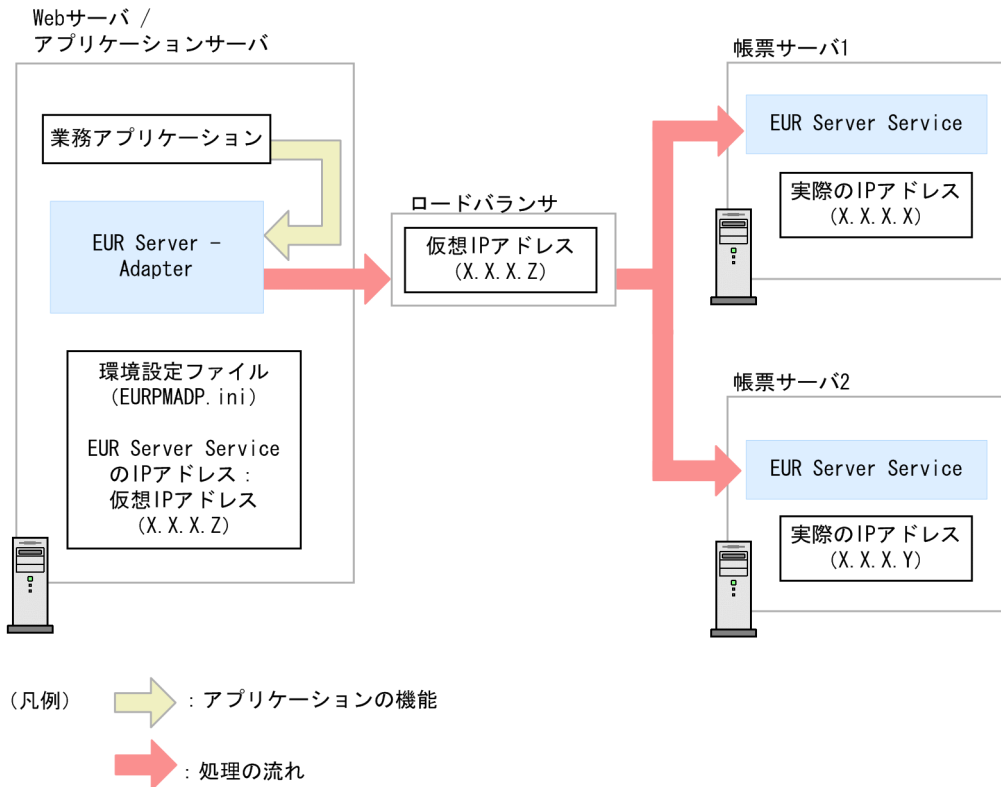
Webサーバ / アプリケーションサーバ

業務アプリケーション

EUR Server - Adapter

環境設定ファイル (EURPMADP.ini)

EUR Server Service のIPアドレス: 仮想IPアドレス (X.X.X.Z)

ロードバランサ

仮想IPアドレス (X.X.X.Z)

帳票サーバ1

EUR Server Service

実際のIPアドレス (X.X.X.X)

帳票サーバ2

EUR Server Service

実際のIPアドレス (X.X.X.Y)

(凡例)

: アプリケーションの機能

: 処理の流れ